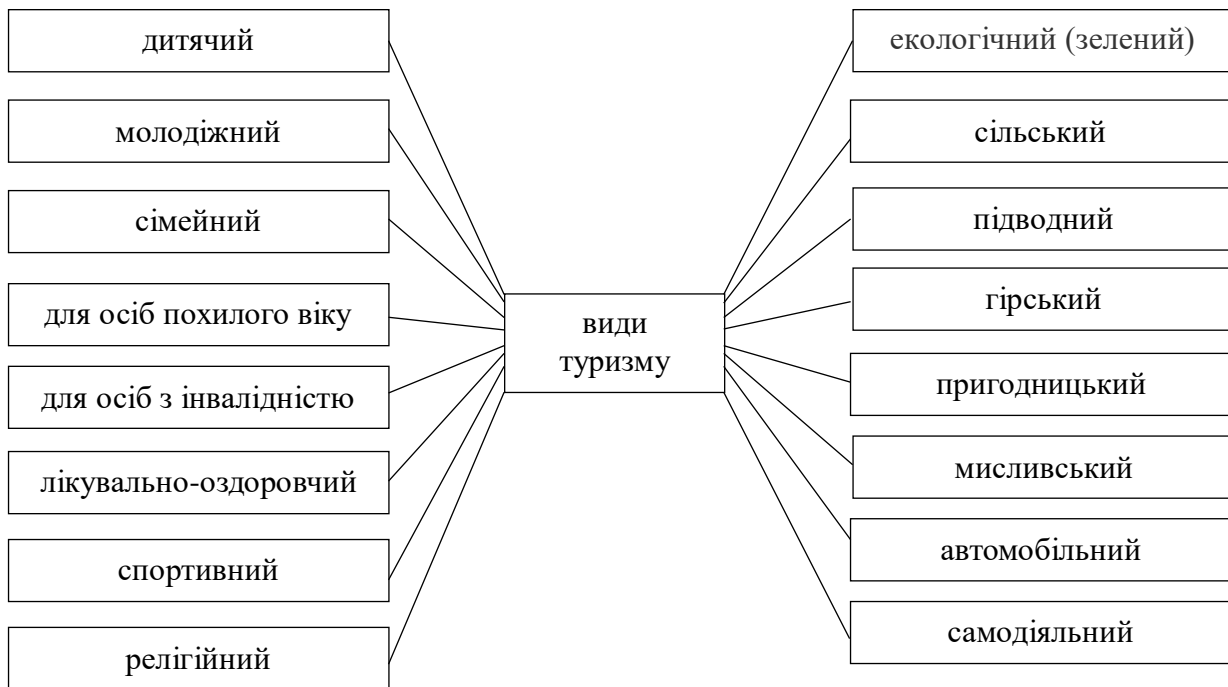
дитячий

молодіжний

сімейний

для осіб похилого віку

для осіб з інвалідністю

лікувально-оздоровчий

спортивний

релігійний

види туризму

екологічний (зелений)

сільський

підводний

гірський

пригодницький

мисливський

автомобільний

самодіяльний